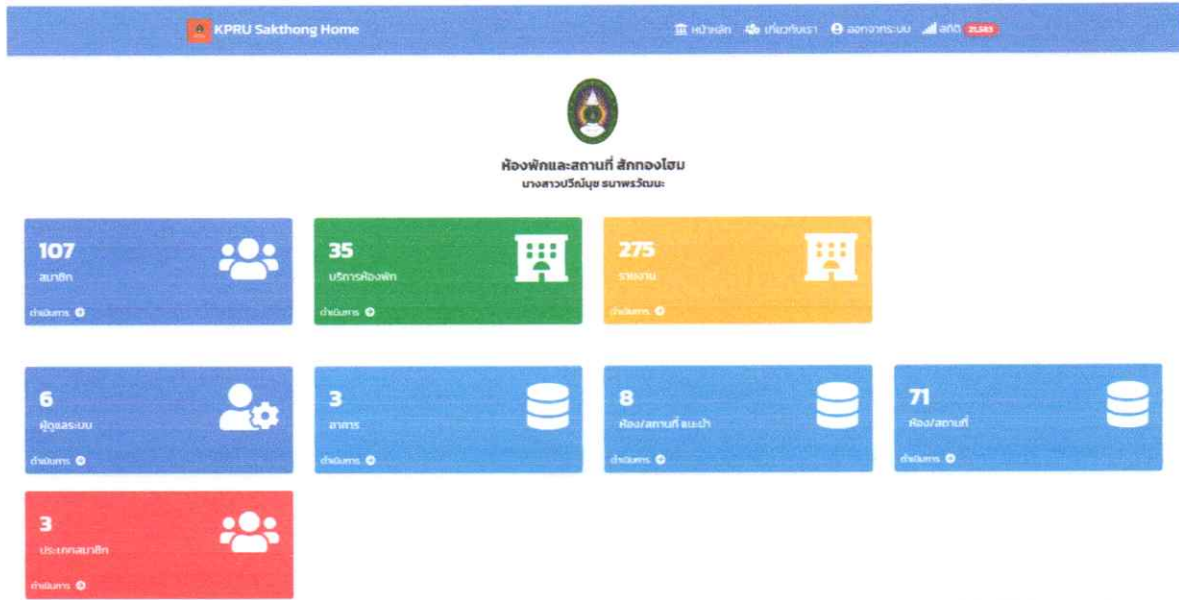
KPRU Sakthong Home

หน้าหลัก เกี่ยวกับเรา ออกจากระบบ สถิติ 21,583

ห้องพักและสถานที่ สักทองโฮม
นางสาวปวีณ์นุช ธนาพรวัฒนะ

107
สมาชิก
ดำเนินการ

35
บริการห้องพัก
ดำเนินการ

275
รายงาน
ดำเนินการ

6
ผู้ดูแลระบบ
ดำเนินการ

3
อาคาร
ดำเนินการ

8
ห้อง/สถานที่ แนะนำ
ดำเนินการ

71
ห้อง/สถานที่
ดำเนินการ

3
ประเภทสมาชิก
ดำเนินการ